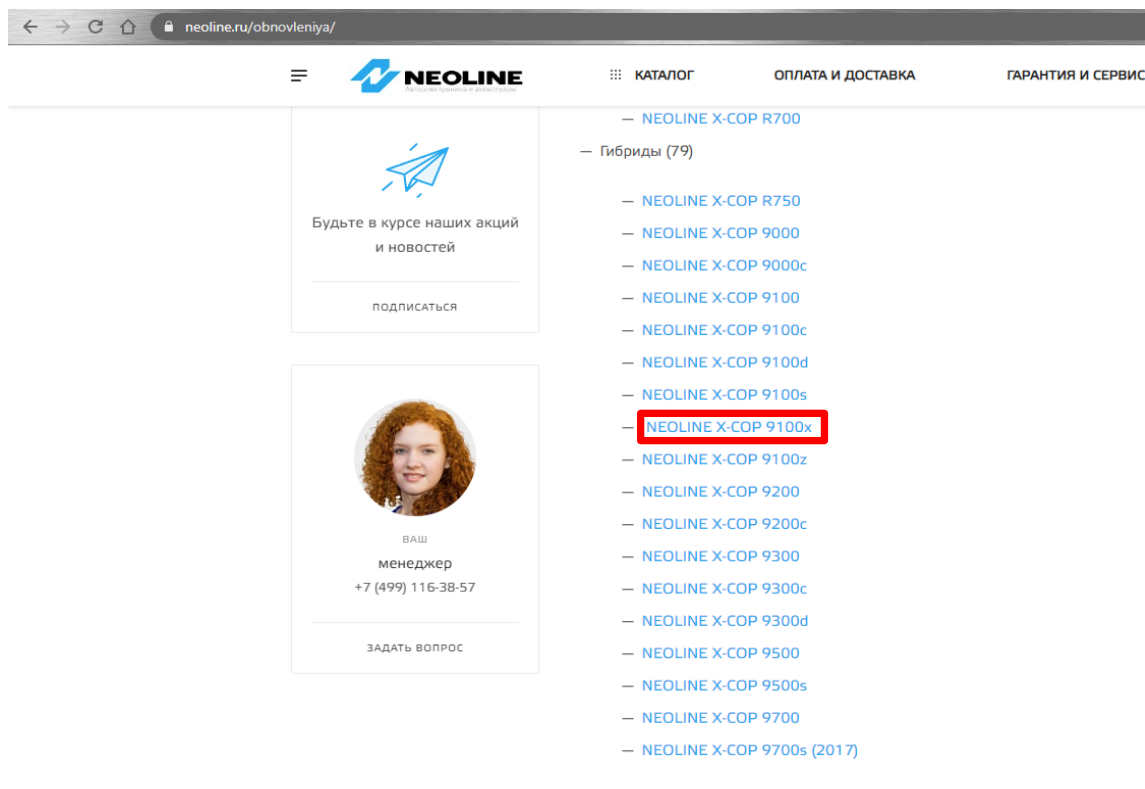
neoline.ru/obnovleniya/

NEOLINE
Автоэлектроника и аксессуары

КАТАЛОГ

ОПЛАТА И ДОСТАВКА

ГАРАНТИЯ И СЕРВИС

Будьте в курсе наших акций и новостей

ПОДПИСАТЬСЯ

ВАШ

менеджер

+7 (499) 116-38-57

ЗАДАТЬ ВОПРОС

— NEOLINE X-COP R700

— Гибриды (79)

— NEOLINE X-COP R750
— NEOLINE X-COP 9000
— NEOLINE X-COP 9000c
— NEOLINE X-COP 9100
— NEOLINE X-COP 9100c
— NEOLINE X-COP 9100d
— NEOLINE X-COP 9100s
— NEOLINE X-COP 9100x
— NEOLINE X-COP 9100z
— NEOLINE X-COP 9200
— NEOLINE X-COP 9200c
— NEOLINE X-COP 9300
— NEOLINE X-COP 9300c
— NEOLINE X-COP 9300d
— NEOLINE X-COP 9500
— NEOLINE X-COP 9500s
— NEOLINE X-COP 9700
— NEOLINE X-COP 9700s (2017)